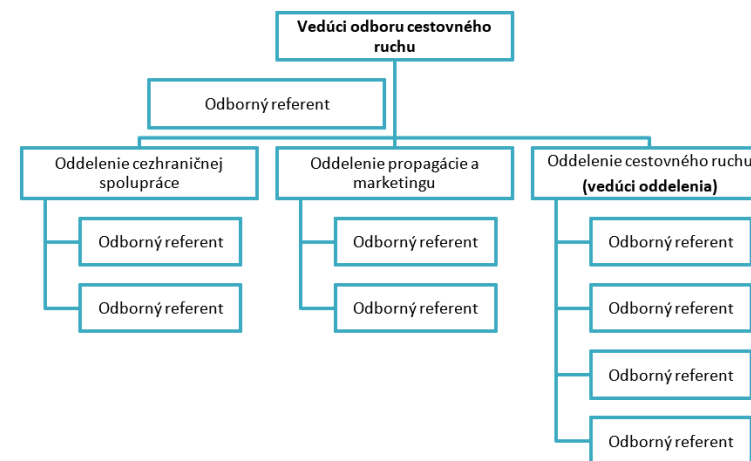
Vedúci odboru cestovného ruchu

Odborný referent

Oddelenie cezhraničnej spolupráce

Odborný referent

Odborný referent

Oddelenie propagácie a marketingu

Odborný referent

Odborný referent

Oddelenie cestovného ruchu
(vedúci oddelenia)

Odborný referent

Odborný referent

Odborný referent

Odborný referent